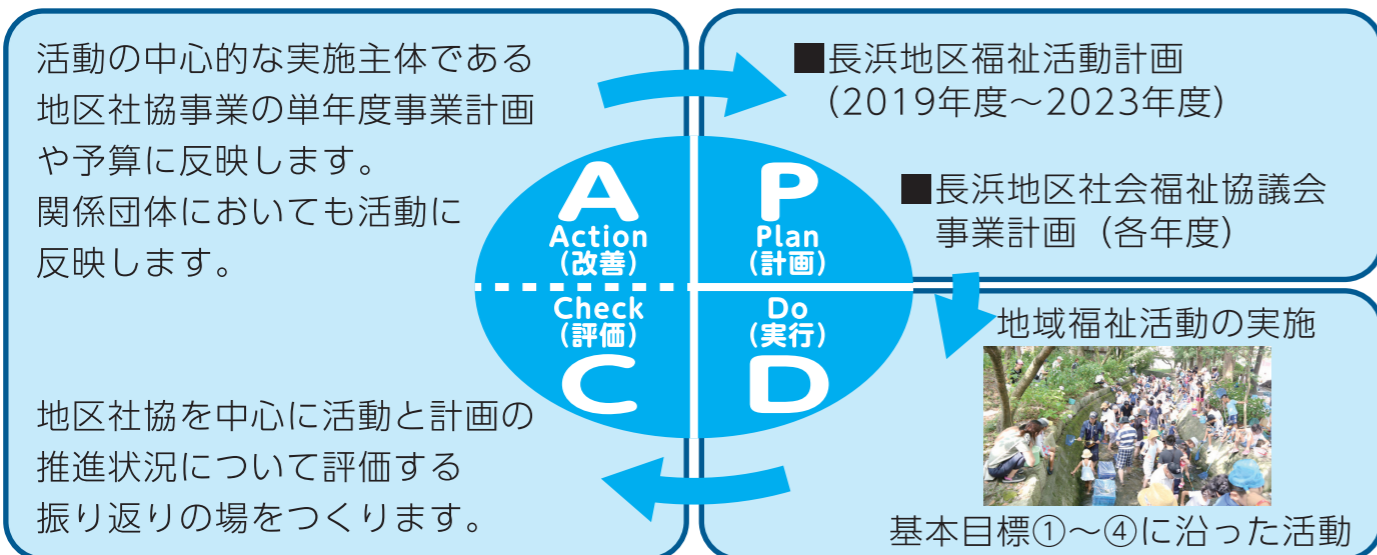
活動の中心的な実施主体である地区社協事業の単年度事業計画や予算に反映します。
関係団体においても活動に反映します。

■長浜地区福祉活動計画
（2019年度～2023年度）

■長浜地区社会福祉協議会事業計画（各年度）

A
Action
（改善）

P
Plan
（計画）

Check
（評価）
C

Do
（実行）
D

地域福祉活動の実施

基本目標①～④に沿った活動

地区社協を中心に活動と計画の推進状況について評価する振り返りの場をつくります。